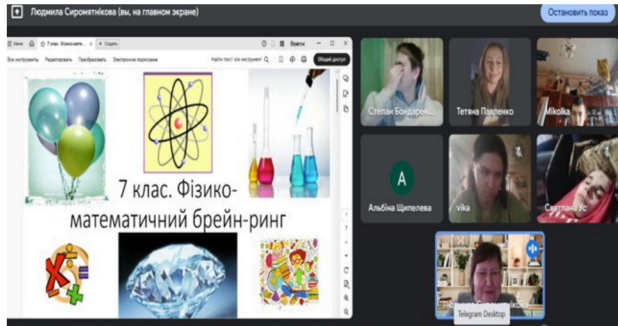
Людмила Сиромятнікова (вы, на главном экране)

Остановить показ

7 клас. Фізико-математичний брейн-ринг

Все инструменты  Редактировать  Преобразовать  Электронное подписание

Найти текст или инструмент

Общий доступ

Войти

Степан Бондарен...

Тетяна Павленко

Mikolka

A

Альбіна Щипелева

vika

Світлана Ус

Telegram Desktop